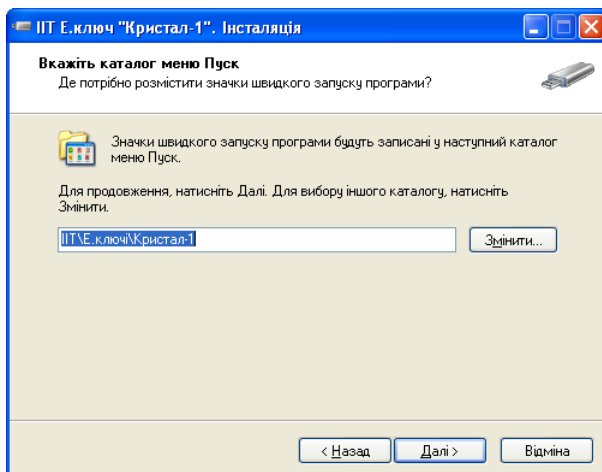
ІІТ Е.ключ "Кристал-1". Інсталяція

Вкажіть каталог меню Пуск
Де потрібно розмістити значки швидкого запуску програми?

Значки швидкого запуску програми будуть записані у наступний каталог меню Пуск.

Для продовження, натисніть Далі. Для вибору іншого каталогу, натисніть Змінити.

ІІТ\Е.ключі\Кристал-1

Змінити...

< Назад
Далі >
Відміна